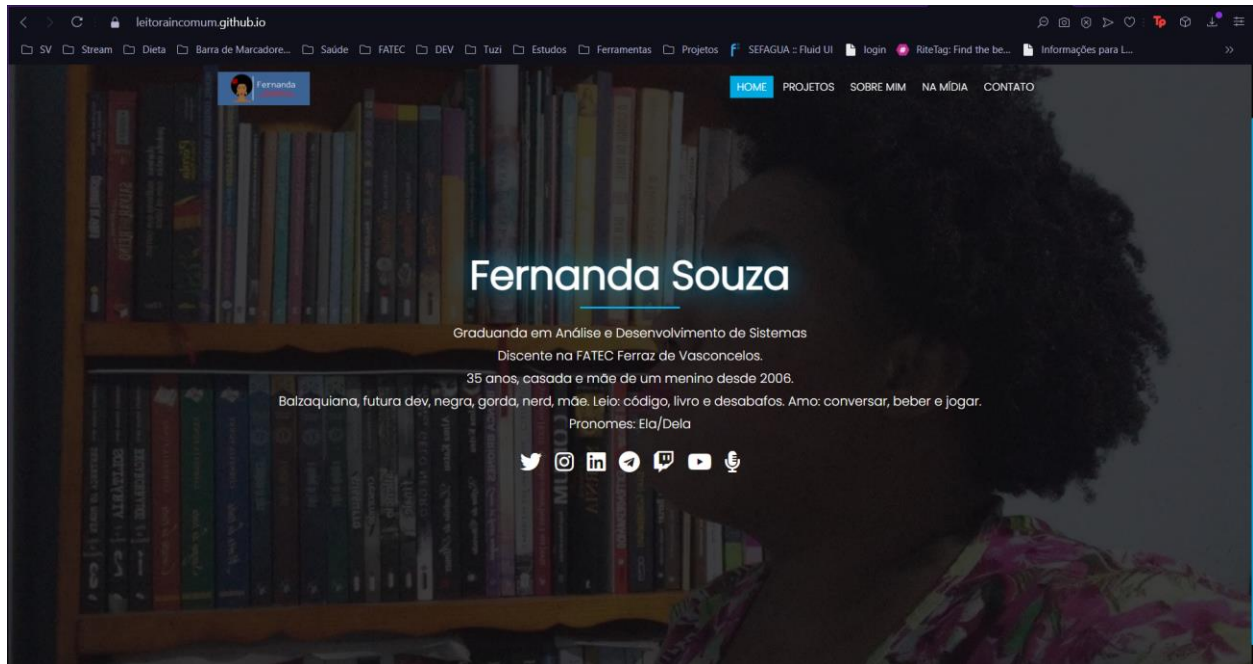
leitoraincomum.github.io

SV Stream Dieta Barra de Marcadore... Saúde FATEC DEV Tuzi Estudos Ferramentas Projetos SEFAGUA :: Fluid UI login RiteTag: Find the be... Informações para L...

Fernanda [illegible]

HOME PROJETOS SOBRE MIM NA MÍDIA CONTATO

Fernanda Souza

Graduanda em Análise e Desenvolvimento de Sistemas
Discente na FATEC Ferraz de Vasconcelos.
35 anos, casada e mãe de um menino desde 2006.
Balzaquiana, futura dev, negra, gorda, nerd, mãe. Leio: código, livro e desabafos. Amo: conversar, beber e jogar.
Pronomes: Ela/Dela